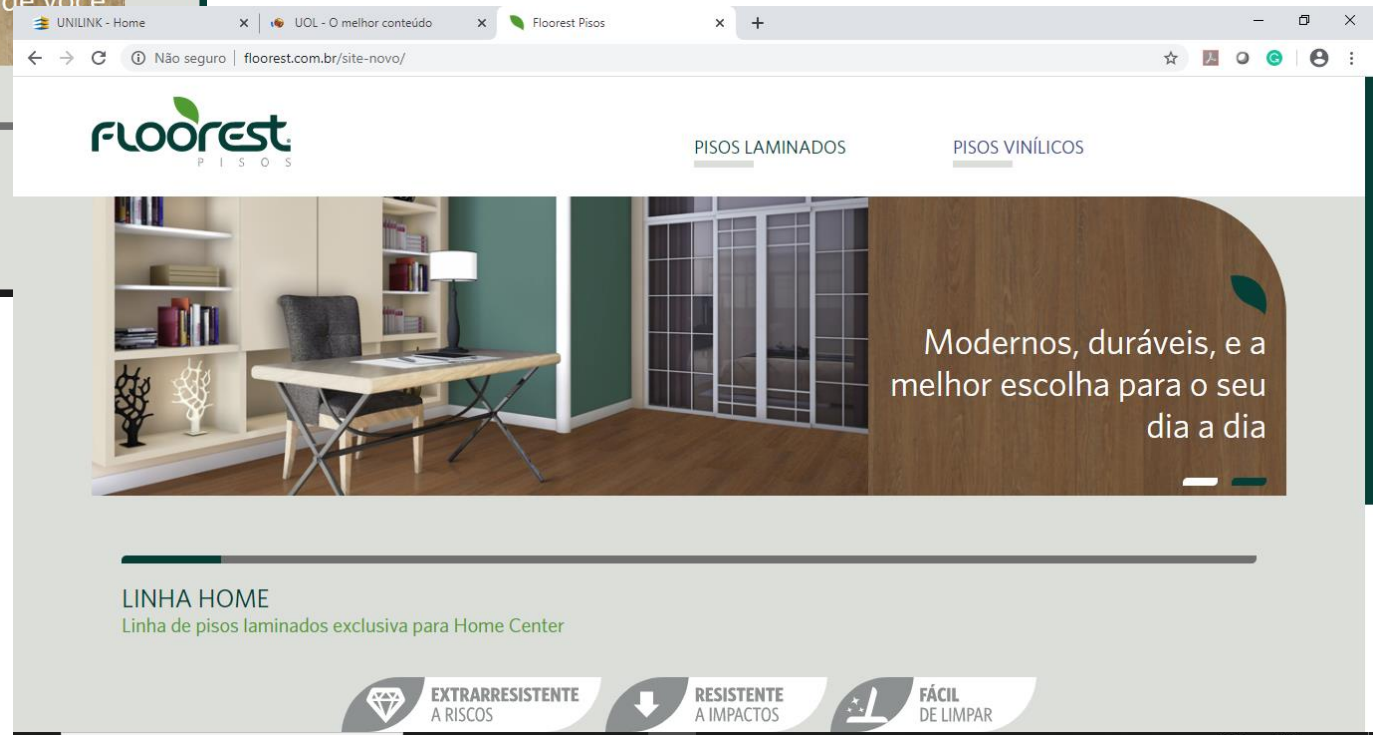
de você

UNILINK - Home
UOL - O melhor conteúdo
Floorest Pisos

Não seguro | floorest.com.br/site-novo/

FLOOREST PISOS

PISOS LAMINADOS
PISOS VINÍLICOS

Modernos, duráveis, e a melhor escolha para o seu dia a dia

LINHA HOME
Linha de pisos laminados exclusiva para Home Center

EXTRARRESISTENTE A RISCOS
RESISTENTE A IMPACTOS
FÁCIL DE LIMPAR